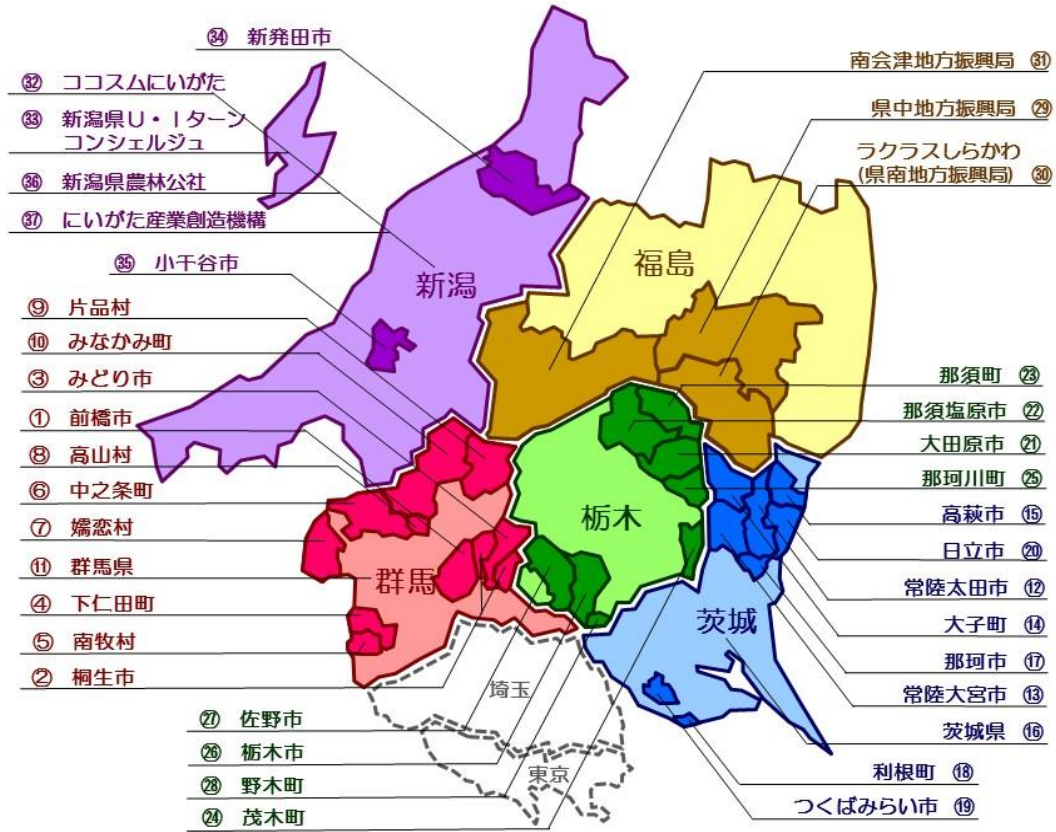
㉞ 新発田市
㉜ ココスムにいがた
㉝ 新潟県U・Iターンコンシェルジュ
㊱ 新潟県農林公社
㊲ にいがた産業創造機構
㉟ 小千谷市
⑨ 片品村
⑩ みなかみ町
③ みどり市
① 前橋市
⑧ 高山村
⑥ 中之条町
⑦ 嬬恋村
⑪ 群馬県
④ 下仁田町
⑤ 南牧村
② 桐生市
㉗ 佐野市
㉖ 栃木市
㉘ 野木町
㉔ 茂木町

南会津地方振興局 ㉛
県中地方振興局 ㉙
ラクラスしらかわ(県南地方振興局) ㉚
那須町 ㉓
那須塩原市 ㉒
大田原市 ㉑
那珂川町 ㉕
高萩市 ⑮
日立市 ⑳
常陸太田市 ⑫
大子町 ⑭
那珂市 ⑰
常陸大宮市 ⑬
茨城県 ⑯
利根町 ⑱
つくばみらい市 ⑲

新潟
福島
栃木
群馬
茨城
埼玉
東京